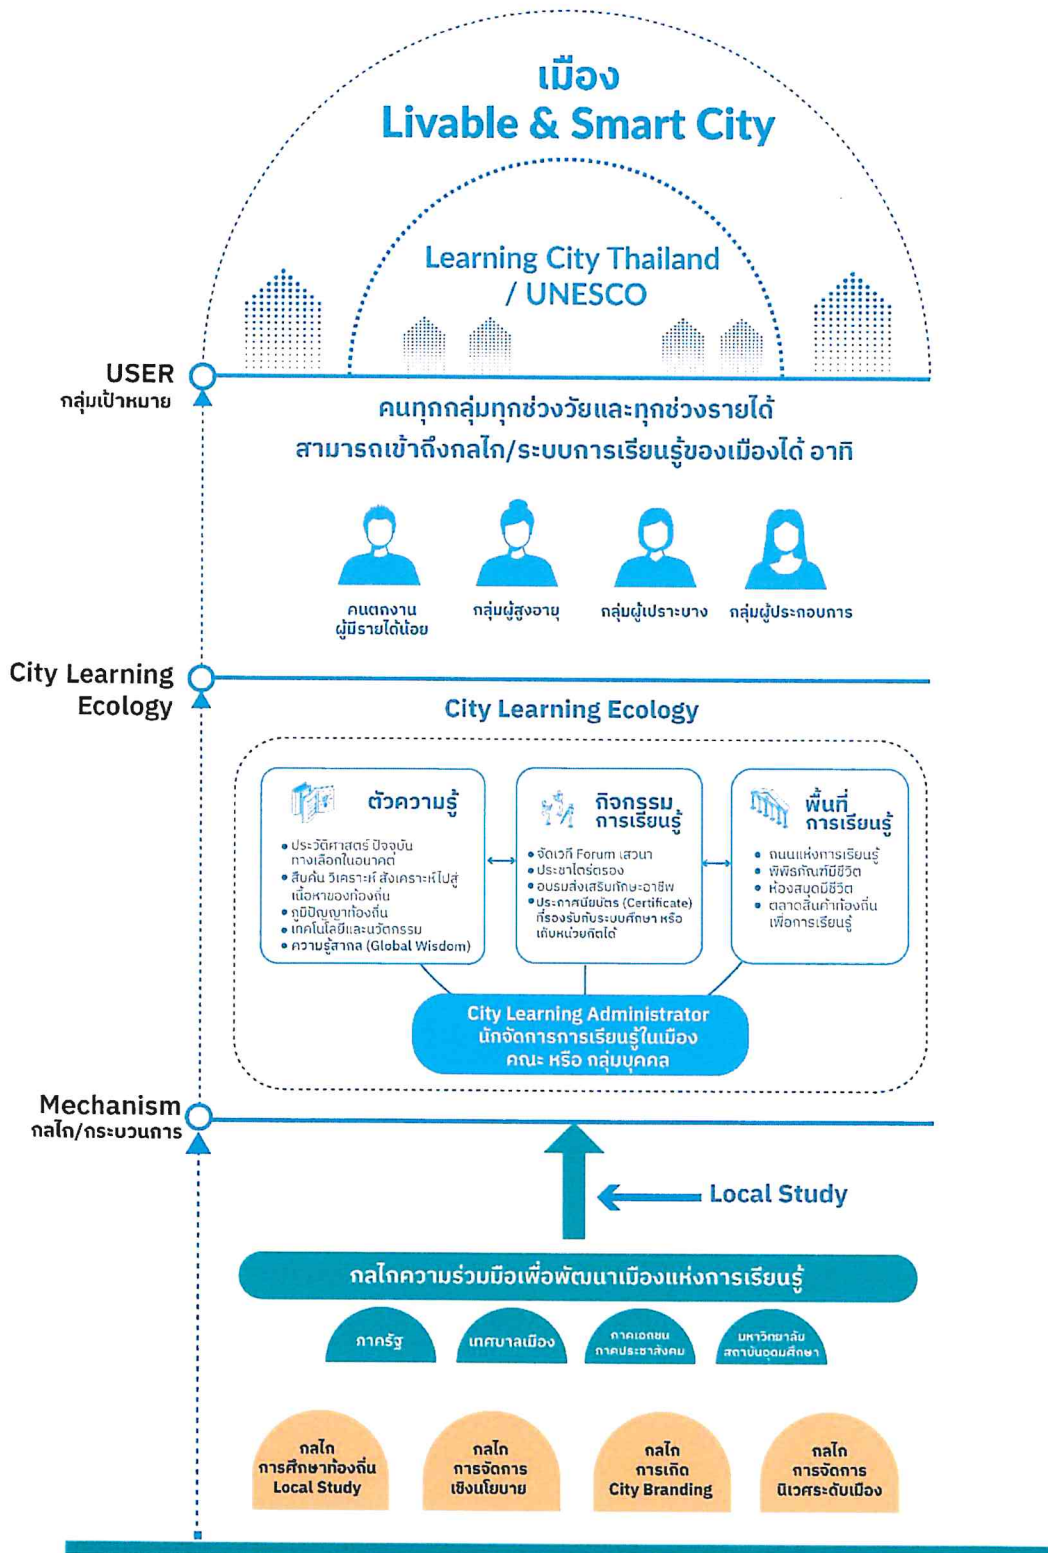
เมือง
Livable & Smart City

Learning City Thailand / UNESCO

USER
กลุ่มเป้าหมาย

คนทุกกลุ่มทุกช่วงวัยและทุกช่วงรายได้ สามารถเข้าถึงกลไก/ระบบการเรียนรู้ของเมืองได้ อาทิ

คนตกงาน ผู้มีรายได้น้อย
กลุ่มผู้สูงอายุ
กลุ่มผู้เปราะบาง
กลุ่มผู้ประกอบการ

City Learning Ecology

City Learning Ecology

ตัวความรู้
• ประวัติศาสตร์ ปัจจุบัน ทางเลือกในอนาคต
• สืบค้น วิเคราะห์ สังเคราะห์ไปสู่เนื้อหาของท้องถิ่น
• ภูมิปัญญาท้องถิ่น
• เทคโนโลยีและนวัตกรรม
• ความรู้สากล (Global Wisdom)

กิจกรรม การเรียนรู้
• จัดเวที Forum เสวนา
• ประชาไตร่ตรอง
• อบรมส่งเสริมทักษะอาชีพ
• ประกาศนียบัตร (Certificate) ที่รองรับกับระบบศึกษา หรือ เก็บหน่วยกิตได้

พื้นที่ การเรียนรู้
• ถนนแห่งการเรียนรู้
• พิพิธภัณฑ์มีชีวิต
• ห้องสมุดมีชีวิต
• ตลาดสินค้าท้องถิ่น เพื่อการเรียนรู้

City Learning Administrator
นักจัดการการเรียนรู้ในเมือง
คณะ หรือ กลุ่มบุคคล

Mechanism
กลไก/กระบวนการ

Local Study

กลไกความร่วมมือเพื่อพัฒนาเมืองแห่งการเรียนรู้

ภาครัฐ
เทศบาลเมือง
ภาคเอกชน ภาคประชาสังคม
มหาวิทยาลัย สถาบันอุดมศึกษา

กลไก การศึกษาท้องถิ่น Local Study
กลไก การจัดการ เชิงนโยบาย
กลไก การเกิด City Branding
กลไก การจัดการ นิเวศระดับเมือง